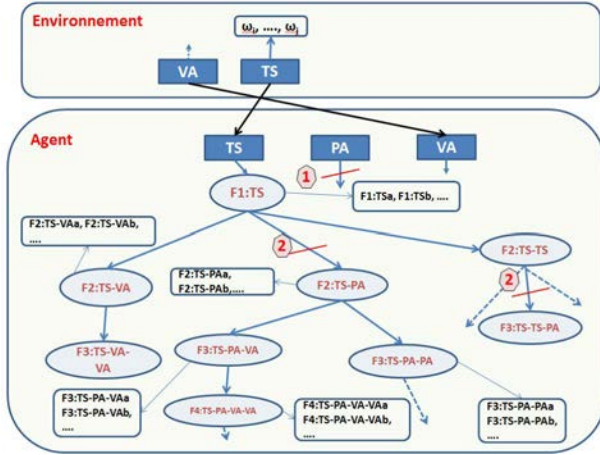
Environnement

$\omega_i, ...., \omega_j$

VA

TS

Agent

TS

PA

VA

1

F1:TS

F1:TSa, F1:TSb, ....

F2:TS-VAa, F2:TS-VAb, ....

2

F2:TS-TS

F2:TS-PAa, F2:TS-PAb,....

2

F2:TS-VA

F2:TS-PA

F3:TS-TS-PA

F3:TS-VA-VA

F3:TS-PA-VA

F3:TS-PA-PA

F3:TS-PA-VAa
F3:TS-PA-VAb,
....

F4:TS-PA-VA-VA

F4:TS-PA-VA-VAa
F4:TS-PA-VA-VAb,
....

F3:TS-PA-PAa
F3:TS-PA-PAb,
....